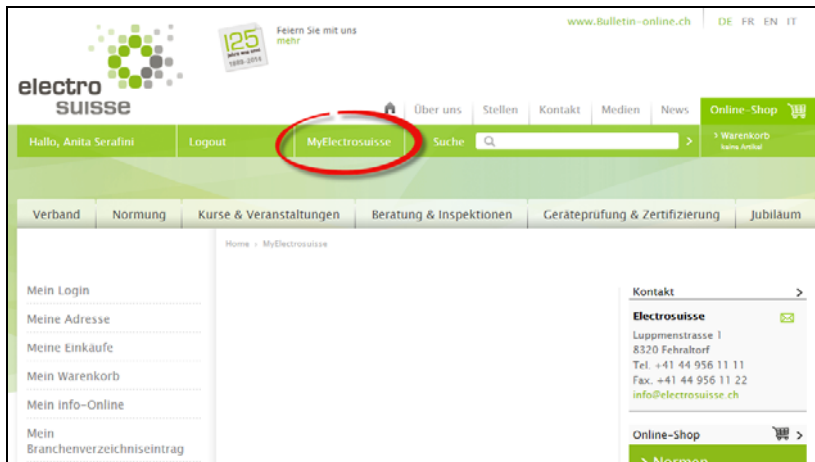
electro suisse

125 Jahre years ans anni 1889-2014

Feiern Sie mit uns
mehr

www.Bulletin-online.ch | DE FR EN IT

Über uns | Stellen | Kontakt | Medien | News | Online-Shop

Hallo, Anita Serafini | Logout | MyElectrosuisse | Suche

> Warenkorb
keine Artikel

Verband | Normung | Kurse & Veranstaltungen | Beratung & Inspektionen | Geräteprüfung & Zertifizierung | Jubiläum

Home > MyElectrosuisse

Mein Login
Meine Adresse
Meine Einkäufe
Mein Warenkorb
Mein info-Online
Mein Branchenverzeichniseintrag

Kontakt >

Electrosuisse
Luppmenstrasse 1
8320 Fehraltorf
Tel. +41 44 956 11 11
Fax. +41 44 956 11 22
info@electrosuisse.ch

Online-Shop >

> Normen